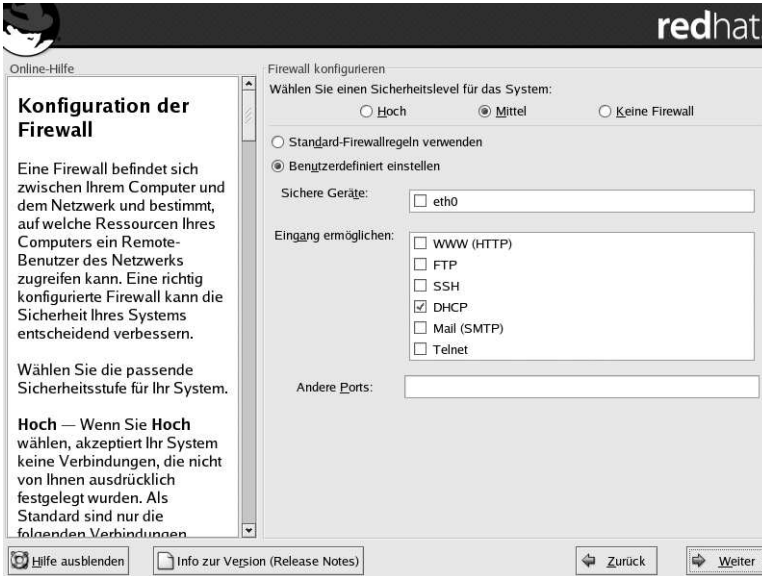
redhat

Online-Hilfe

Konfiguration der Firewall

Eine Firewall befindet sich zwischen Ihrem Computer und dem Netzwerk und bestimmt, auf welche Ressourcen Ihres Computers ein Remote-Benutzer des Netzwerks zugreifen kann. Eine richtig konfigurierte Firewall kann die Sicherheit Ihres Systems entscheidend verbessern.

Wählen Sie die passende Sicherheitsstufe für Ihr System.

Hoch — Wenn Sie Hoch wählen, akzeptiert Ihr System keine Verbindungen, die nicht von Ihnen ausdrücklich festgelegt wurden. Als Standard sind nur die folgenden Verbindungen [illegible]

Firewall konfigurieren

Wählen Sie einen Sicherheitslevel für das System:

Hoch

Mittel

Keine Firewall

Standard-Firewallregeln verwenden

Benutzerdefiniert einstellen

Sichere Geräte:

eth0

Eingang ermöglichen:

WWW (HTTP)

FTP

SSH

DHCP

Mail (SMTP)

Telnet

Andere Ports:

Hilfe ausblenden

Info zur Version (Release Notes)

Zurück

Weiter